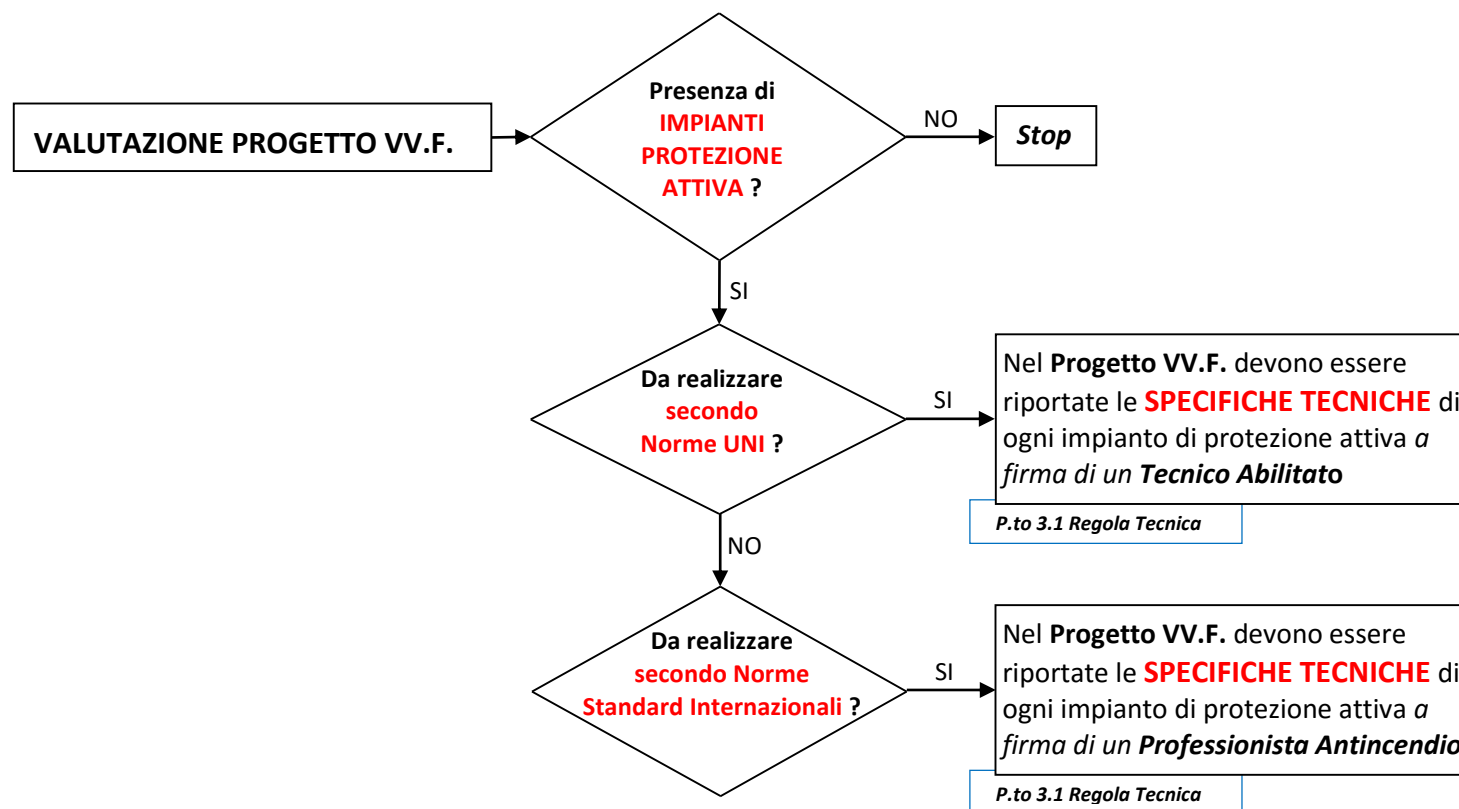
VALUTAZIONE PROGETTO VV.F.

Presenza di IMPIANTI PROTEZIONE ATTIVA ?

NO

Stop

SI

Da realizzare secondo Norme UNI ?

SI

Nel Progetto VV.F. devono essere riportate le SPECIFICHE TECNICHE di ogni impianto di protezione attiva a firma di un Tecnico Abilitato

P.to 3.1 Regola Tecnica

NO

Da realizzare secondo Norme Standard Internazionali ?

SI

Nel Progetto VV.F. devono essere riportate le SPECIFICHE TECNICHE di ogni impianto di protezione attiva a firma di un Professionista Antincendio

P.to 3.1 Regola Tecnica